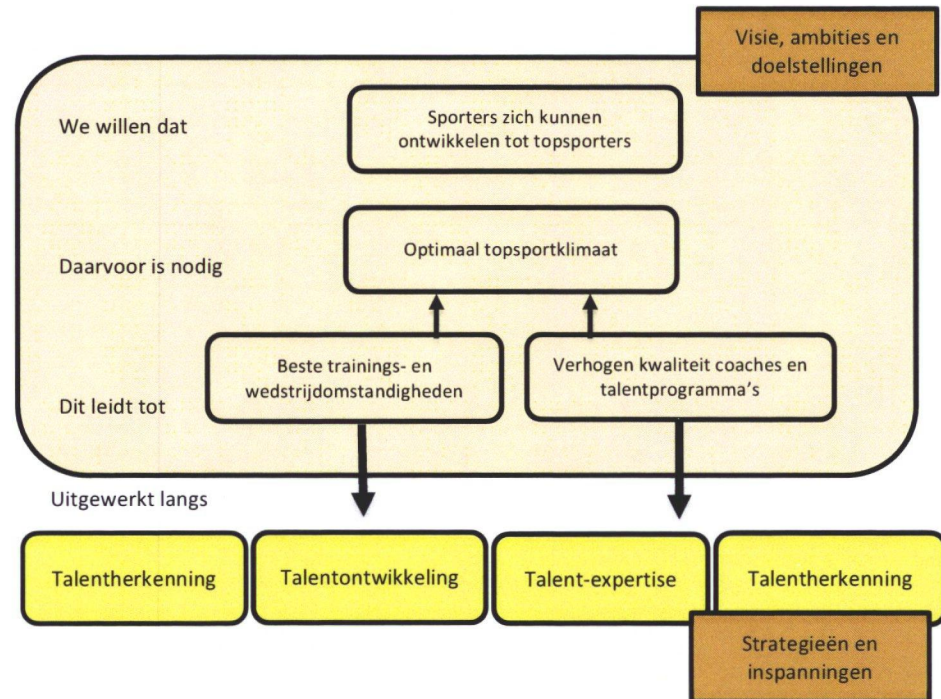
Visie, ambities en doelstellingen

We willen dat

Sporters zich kunnen ontwikkelen tot topsporters

Daarvoor is nodig

Optimaal topsportklimaat

Dit leidt tot

Beste trainings- en wedstrijdomstandigheden

Verhogen kwaliteit coaches en talentprogramma's

Uitgewerkt langs

Talentherkenning

Talentontwikkeling

Talent-expertise

Talentherkenning

Strategieën en inspanningen